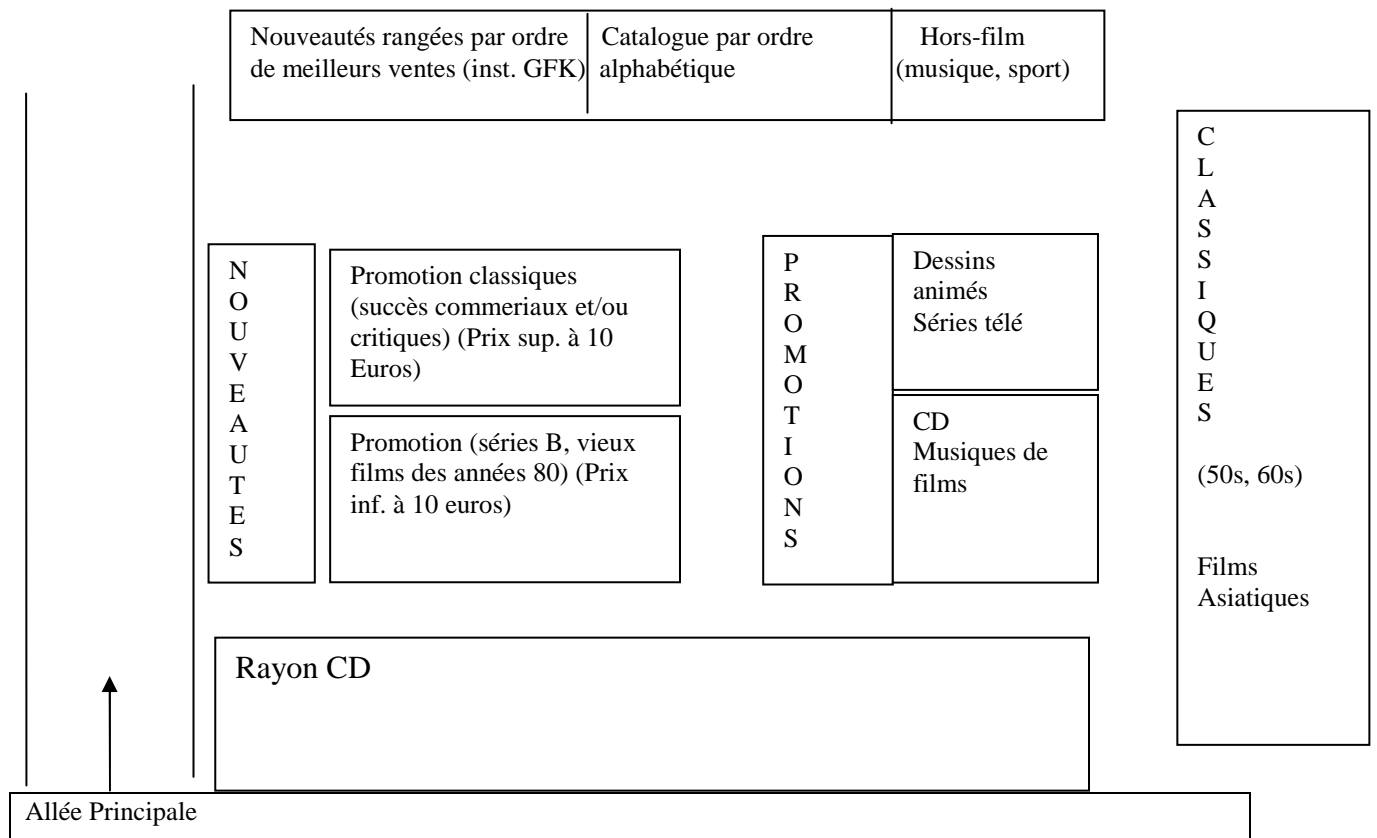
Nouveautés rangées par ordre de meilleurs ventes (inst. GFK)

Catalogue par ordre alphabétique

Hors-film (musique, sport)

C
L
A
S
S
I
Q
U
E
S

(50s, 60s)

Films Asiatiques

N
O
U
V
E
A
U
T
E
S

Promotion classiques (succès commeriaux et/ou critiques) (Prix sup. à 10 Euros)

Promotion (séries B, vieux films des années 80) (Prix inf. à 10 euros)

P
R
O
M
O
T
I
O
N
S

Dessins animés Séries télé

CD Musiques de films

Rayon CD

Allée Principale